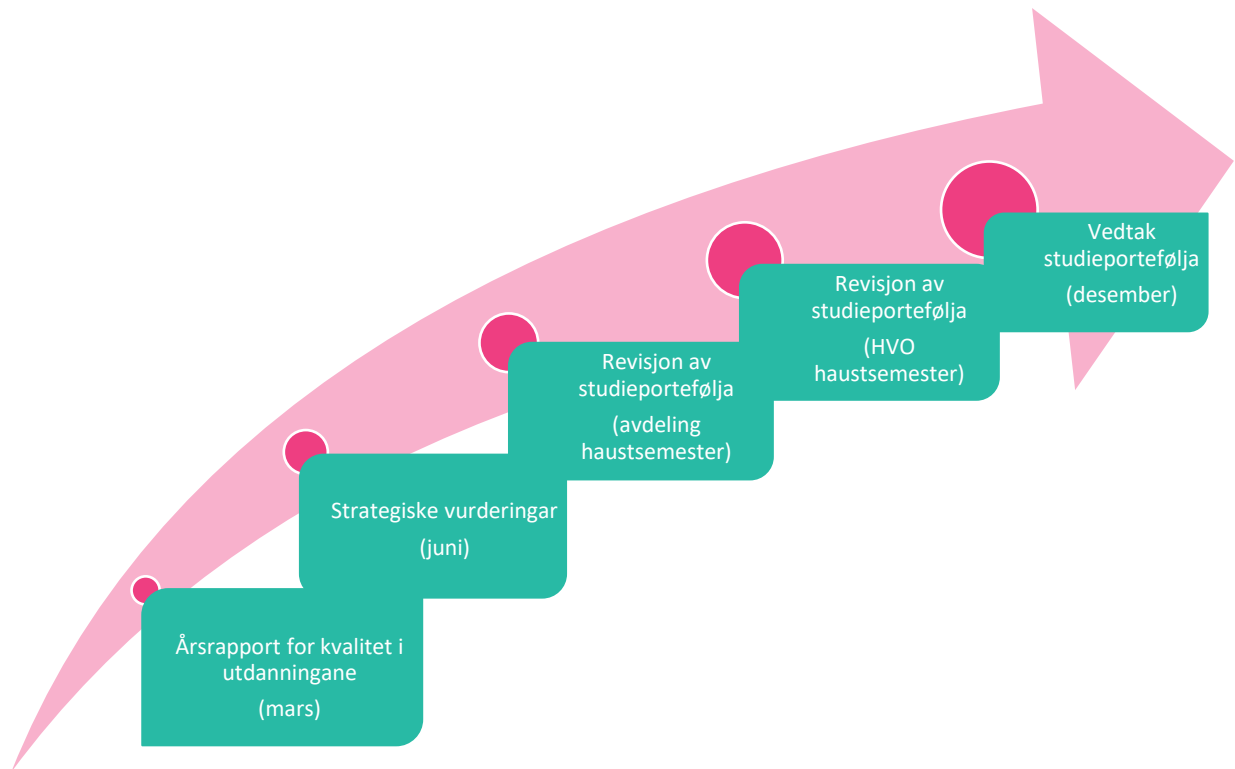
Årsrapport for kvalitet i utdanningane

(mars)

Strategiske vurderingar

(juni)

Revisjon av studieporteføljа

(avdeling haustsemester)

Revisjon av studieporteføljа

(HVO haustsemester)

Vedtak studieporteføljа

(desember)